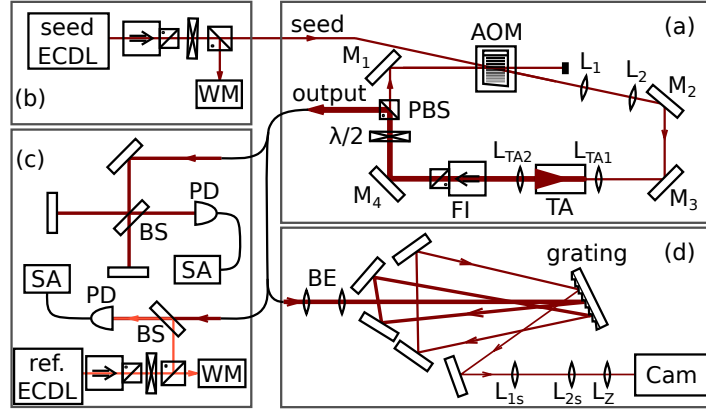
seed ECDL

(b)

WM

seed

(a)

AOM

$M_1$

$L_1$

$L_2$

$M_2$

output

PBS

λ/2

$L_{TA2}$

$L_{TA1}$

$M_4$

FI

TA

$M_3$

(c)

PD

BS

SA

SA

PD

BS

ref. ECDL

WM

(d)

grating

BE

Cam

$L_{1s}$

$L_{2s}$

$L_Z$